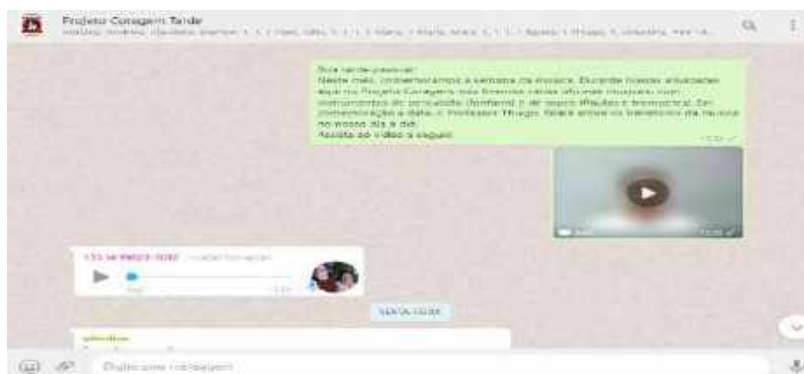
Projeto Coragem Tarde
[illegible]

Boa tarde pessoal!
Neste mês, comemoramos a semana da música. Durante nossas atividades aqui no Projeto Coragem nós tivemos várias oficinas musicais, com instrumentos de percussão (tambores) e de sopro (flautas e trompetes). Em comemoração a data, o Professor Thiago, falará sobre os benefícios da música no nosso dia a dia.
Assista ao vídeo a seguir.
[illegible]

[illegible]

+55 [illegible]
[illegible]

SEXTA-FEIRA

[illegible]

Digite uma mensagem